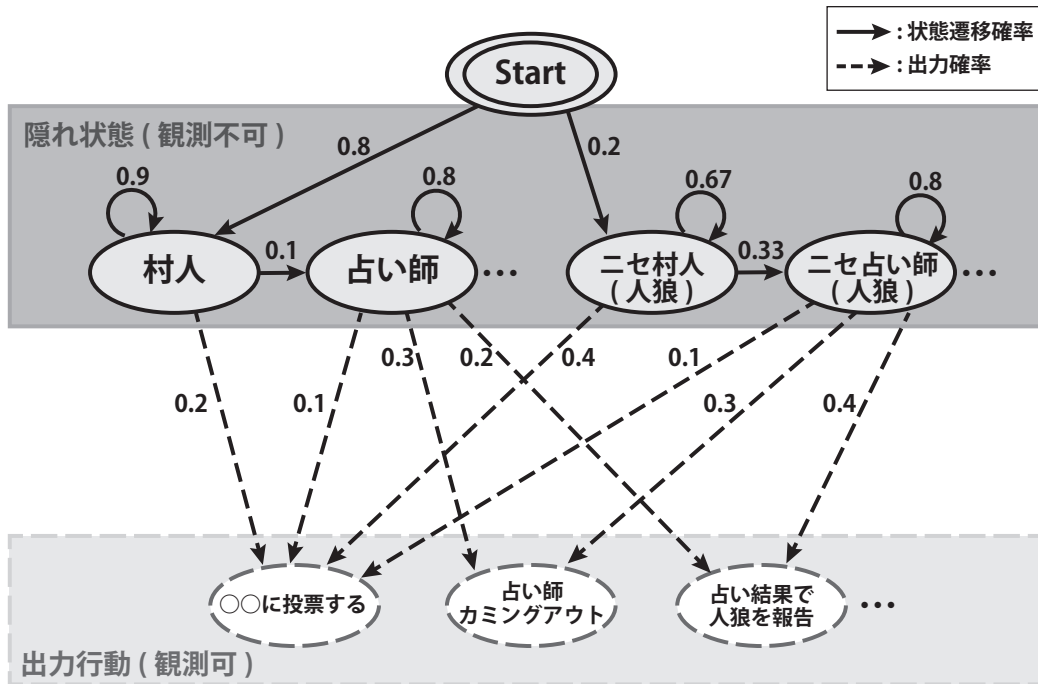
: 状態遷移確率
: 出力確率

Start

隠れ状態 ( 観測不可 )

0.8
0.2
0.9
0.8
0.67
0.8

村人
0.1
占い師
…
ニセ村人 ( 人狼 )
0.33
ニセ占い師 ( 人狼 )
…

0.3
0.2
0.4
0.1
0.2
0.1
0.3
0.4

○○に投票する
占い師 カミングアウト
占い結果で 人狼を報告
…

出力行動 ( 観測可 )